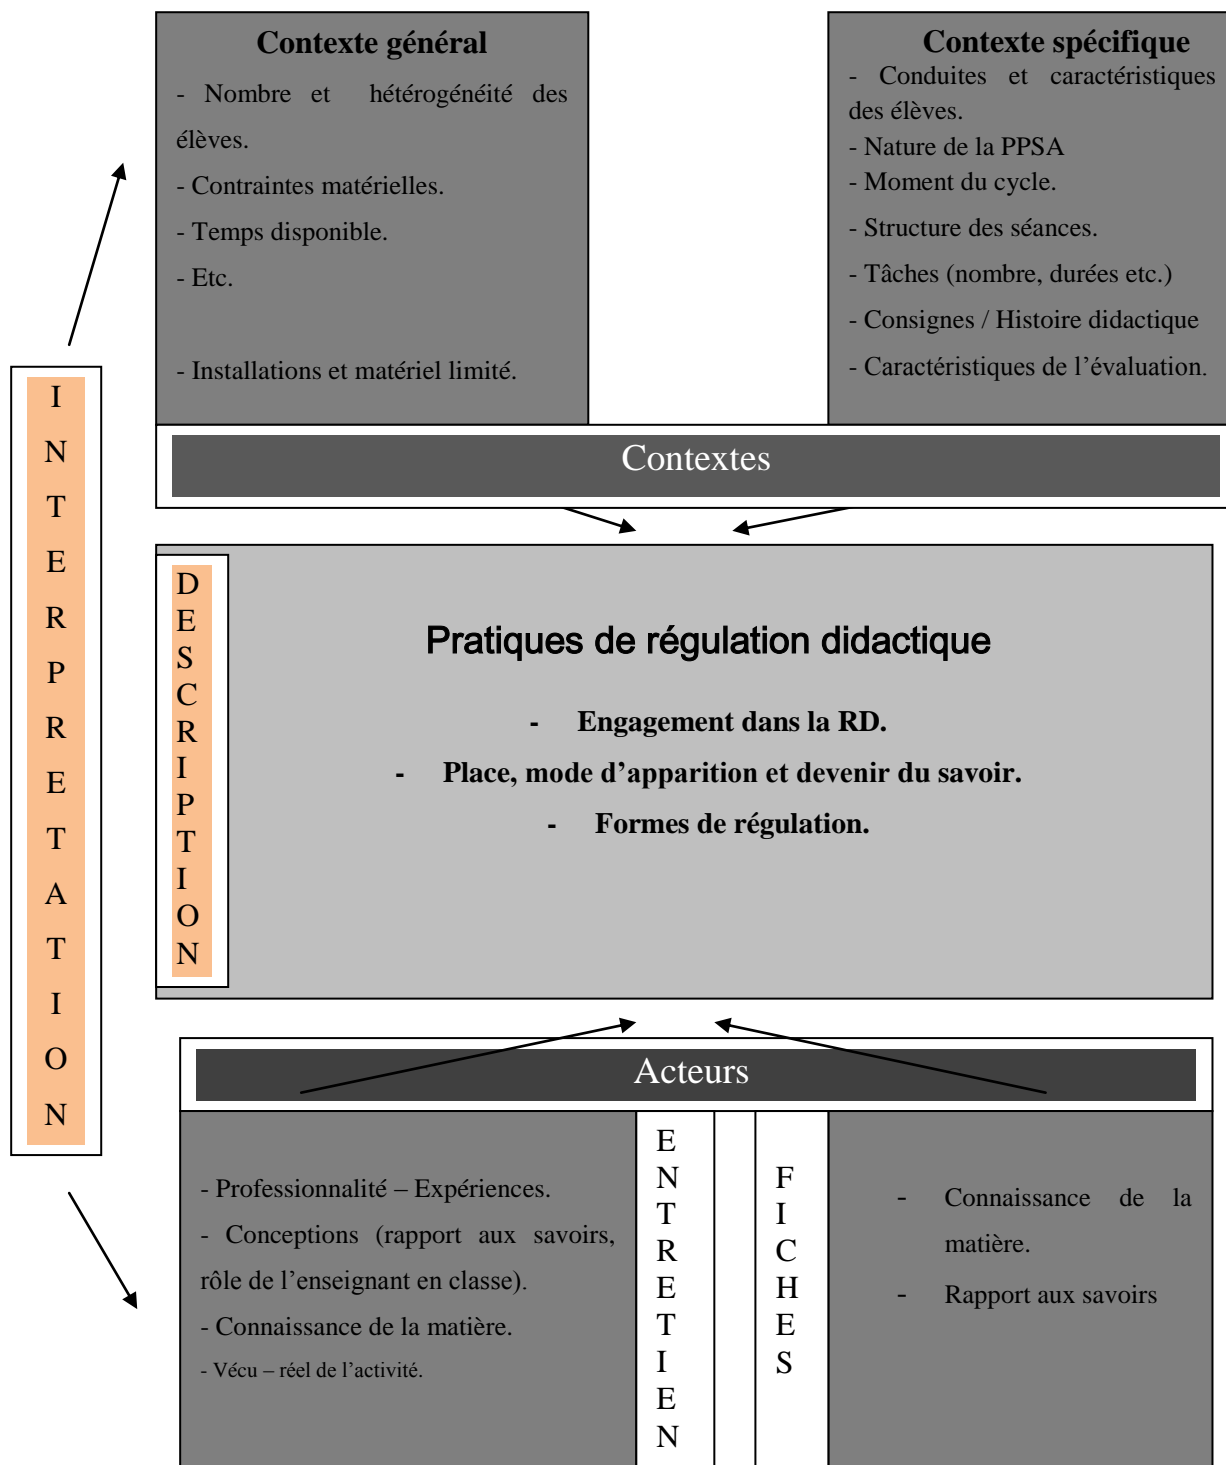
INTERPRETATION

Contexte général

- Nombre et hétérogénéité des élèves.

- Contraintes matérielles.

- Temps disponible.

- Etc.

- Installations et matériel limité.

Contexte spécifique

- Conduites et caractéristiques des élèves.

- Nature de la PPSA

- Moment du cycle.

- Structure des séances.

- Tâches (nombre, durées etc.)

- Consignes / Histoire didactique

- Caractéristiques de l'évaluation.

Contextes

DESCRIPTION

Pratiques de régulation didactique

- Engagement dans la RD.

- Place, mode d'apparition et devenir du savoir.

- Formes de régulation.

Acteurs

- Professionnalité – Expériences.

- Conceptions (rapport aux savoirs, rôle de l'enseignant en classe).

- Connaissance de la matière.

- Vécu – réel de l'activité.

ENTRETIEN

FICHES

- Connaissance de la matière.

- Rapport aux savoirs